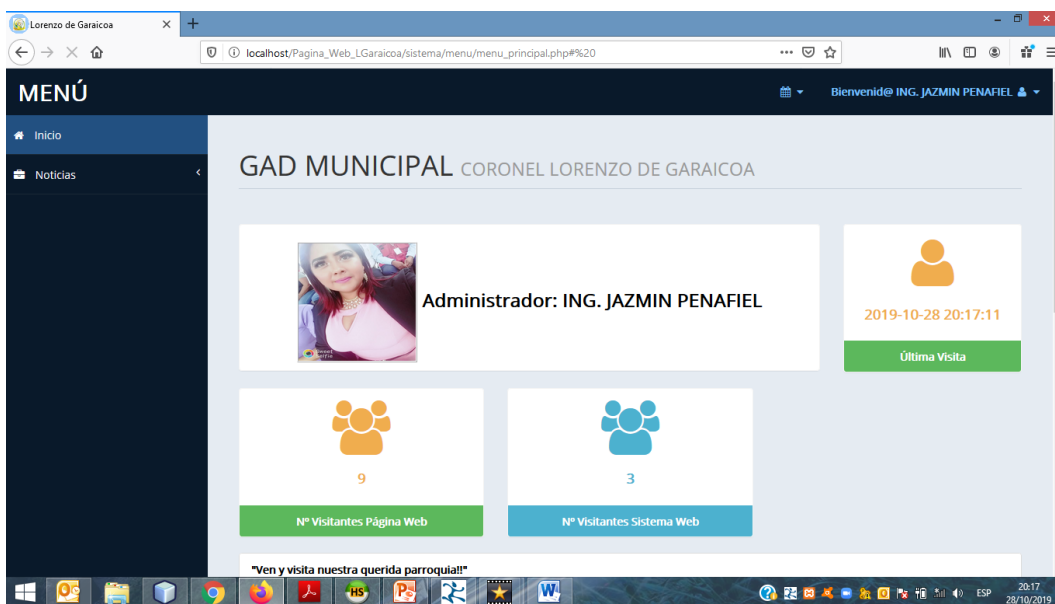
Lorenzo de Garaicoa
localhost/Pagina_Web_LGaraicoa/sistema/menu/menu_principal.php#%20

MENÚ

Bienvenid@ ING. JAZMIN PENAFIEL

Inicio
Noticias

GAD MUNICIPAL CORONEL LORENZO DE GARAICOA

Administrador: ING. JAZMIN PENAFIEL

2019-10-28 20:17:11
Última Visita

9
Nº Visitantes Página Web

3
Nº Visitantes Sistema Web

"Ven y visita nuestra querida parroquia!!"

ESP
20:17
28/10/2019